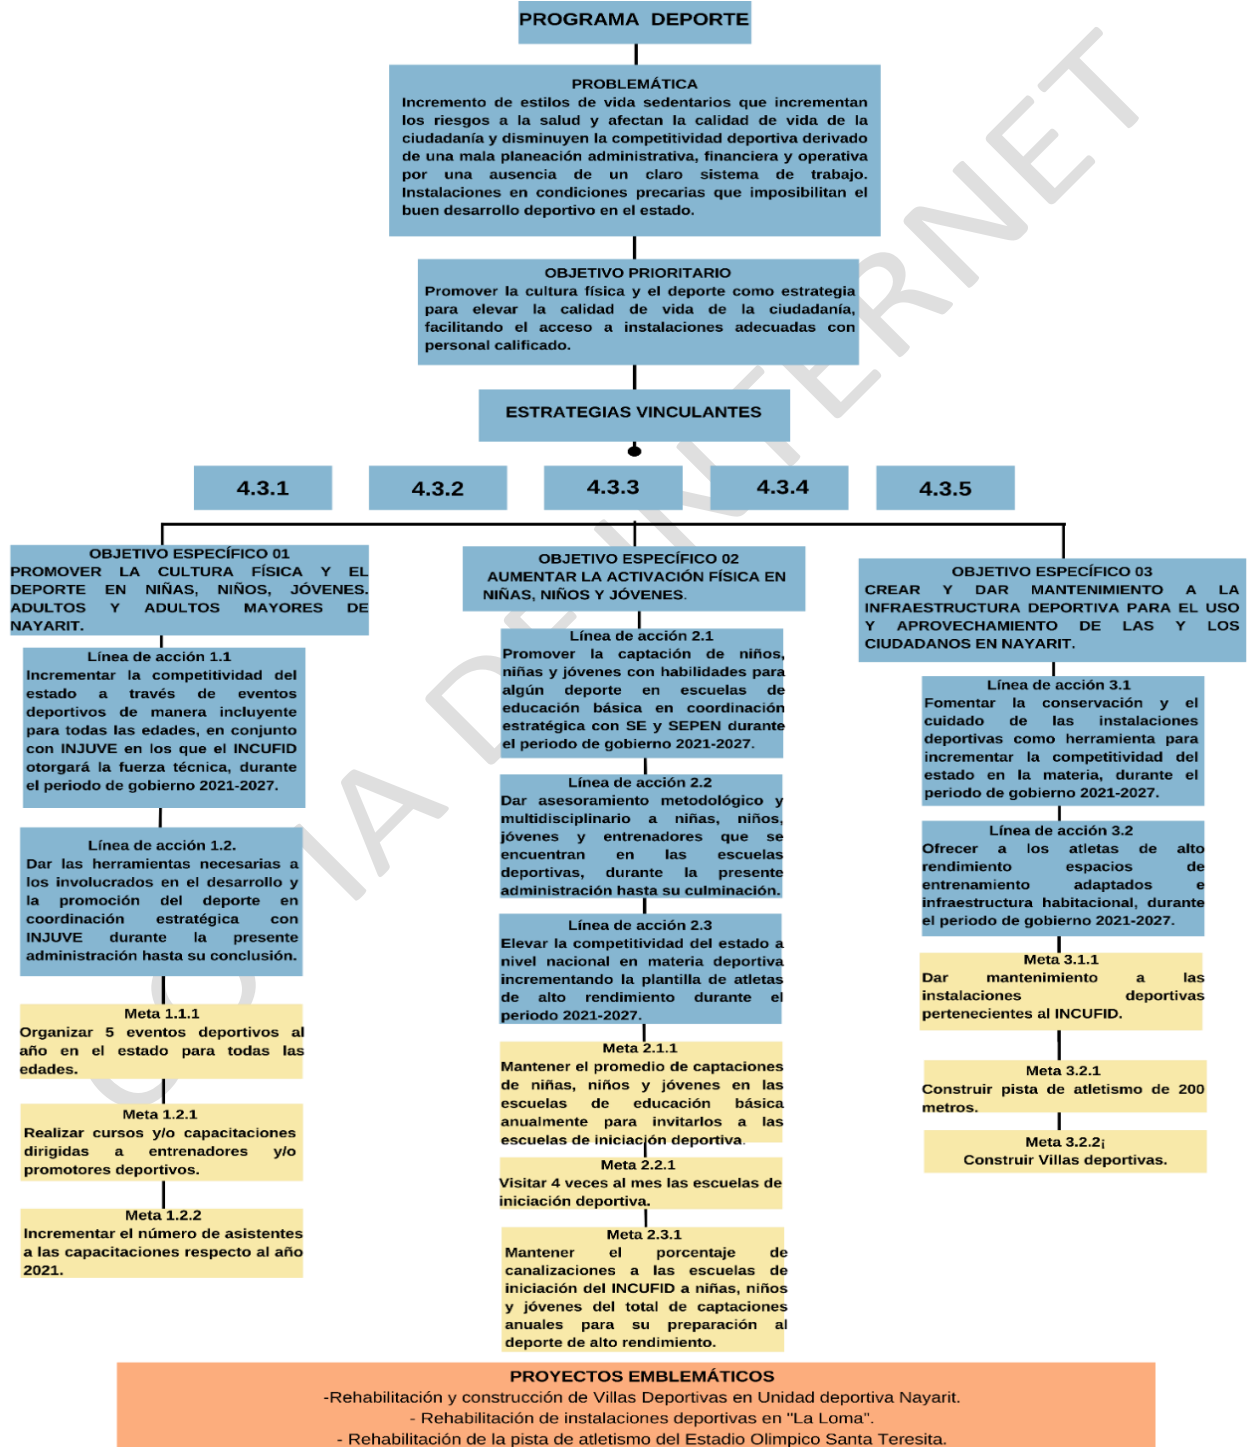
PROGRAMA DEPORTE

PROBLEMÁTICA
Incremento de estilos de vida sedentarios que incrementan los riesgos a la salud y afectan la calidad de vida de la ciudadanía y disminuyen la competitividad deportiva derivado de una mala planeación administrativa, financiera y operativa por una ausencia de un claro sistema de trabajo. Instalaciones en condiciones precarias que imposibilitan el buen desarrollo deportivo en el estado.

OBJETIVO PRIORITARIO
Promover la cultura física y el deporte como estrategia para elevar la calidad de vida de la ciudadanía, facilitando el acceso a instalaciones adecuadas con personal calificado.

ESTRATEGIAS VINCULANTES

4.3.1

4.3.2

4.3.3

4.3.4

4.3.5

OBJETIVO ESPECÍFICO 01
PROMOVER LA CULTURA FÍSICA Y EL DEPORTE EN NIÑAS, NIÑOS, JÓVENES. ADULTOS Y ADULTOS MAYORES DE NAYARIT.

Línea de acción 1.1
Incrementar la competitividad del estado a través de eventos deportivos de manera incluyente para todas las edades, en conjunto con INJUVE en los que el INCUFID otorgará la fuerza técnica, durante el periodo de gobierno 2021-2027.

Línea de acción 1.2.
Dar las herramientas necesarias a los involucrados en el desarrollo y la promoción del deporte en coordinación estratégica con INJUVE durante la presente administración hasta su conclusión.

Meta 1.1.1
Organizar 5 eventos deportivos al año en el estado para todas las edades.

Meta 1.2.1
Realizar cursos y/o capacitaciones dirigidas a entrenadores y/o promotores deportivos.

Meta 1.2.2
Incrementar el número de asistentes a las capacitaciones respecto al año 2021.

OBJETIVO ESPECÍFICO 02
AUMENTAR LA ACTIVACIÓN FÍSICA EN NIÑAS, NIÑOS Y JÓVENES.

Línea de acción 2.1
Promover la captación de niños, niñas y jóvenes con habilidades para algún deporte en escuelas de educación básica en coordinación estratégica con SE y SEPEN durante el periodo de gobierno 2021-2027.

Línea de acción 2.2
Dar asesoramiento metodológico y multidisciplinario a niñas, niños, jóvenes y entrenadores que se encuentran en las escuelas deportivas, durante la presente administración hasta su culminación.

Línea de acción 2.3
Elevar la competitividad del estado a nivel nacional en materia deportiva incrementando la plantilla de atletas de alto rendimiento durante el periodo 2021-2027.

Meta 2.1.1
Mantener el promedio de captaciones de niñas, niños y jóvenes en las escuelas de educación básica anualmente para invitarlos a las escuelas de iniciación deportiva.

Meta 2.2.1
Visitar 4 veces al mes las escuelas de iniciación deportiva.

Meta 2.3.1
Mantener el porcentaje de canalizaciones a las escuelas de iniciación del INCUFID a niñas, niños y jóvenes del total de captaciones anuales para su preparación al deporte de alto rendimiento.

OBJETIVO ESPECÍFICO 03
CREAR Y DAR MANTENIMIENTO A LA INFRAESTRUCTURA DEPORTIVA PARA EL USO Y APROVECHAMIENTO DE LAS Y LOS CIUDADANOS EN NAYARIT.

Línea de acción 3.1
Fomentar la conservación y el cuidado de las instalaciones deportivas como herramienta para incrementar la competitividad del estado en la materia, durante el periodo de gobierno 2021-2027.

Línea de acción 3.2
Ofrecer a los atletas de alto rendimiento espacios de entrenamiento adaptados e infraestructura habitacional, durante el periodo de gobierno 2021-2027.

Meta 3.1.1
Dar mantenimiento a las instalaciones deportivas pertenecientes al INCUFID.

Meta 3.2.1
Construir pista de atletismo de 200 metros.

Meta 3.2.2¡
Construir Villas deportivas.

PROYECTOS EMBLEMÁTICOS
-Rehabilitación y construcción de Villas Deportivas en Unidad deportiva Nayarit.
- Rehabilitación de instalaciones deportivas en "La Loma".
- Rehabilitación de la pista de atletismo del Estadio Olimpico Santa Teresita.

COPIA DE INTERNET